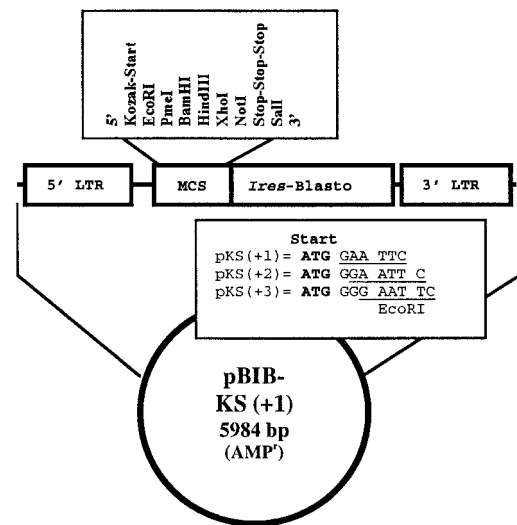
5'
Kozak-Start
EcoRI
PmeI
BamHI
HindIII
XhoI
NotI
Stop-Stop-Stop
SalI
3'

5' LTR
MCS
*Ires*-Blasto
3' LTR

Start
pKS(+1)= **ATG** GAA TTC
pKS(+2)= **ATG** GGA ATT C
pKS(+3)= **ATG** GGG AAT TC
EcoRI

pBIB-
KS (+1)
5984 bp
(AMP$^r$)